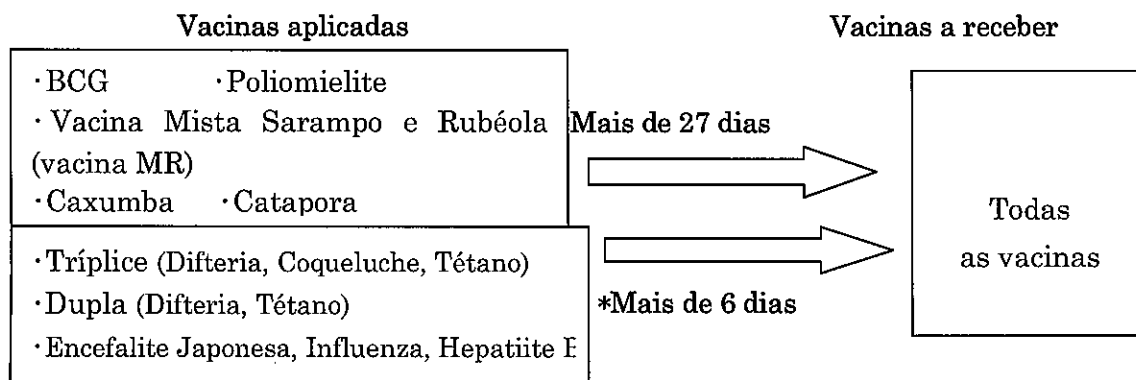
Vacinas aplicadas

Vacinas a receber

·BCG ·Poliomielite
·Vacina Mista Sarampo e Rubéola (vacina MR)
·Caxumba ·Catapora

Mais de 27 dias

·Tríplice (Difteria, Coqueluche, Tétano)
·Dupla (Difteria, Tétano)
·Encefalite Japonesa, Influenza, Hepatiite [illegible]

*Mais de 6 dias

Todas as vacinas